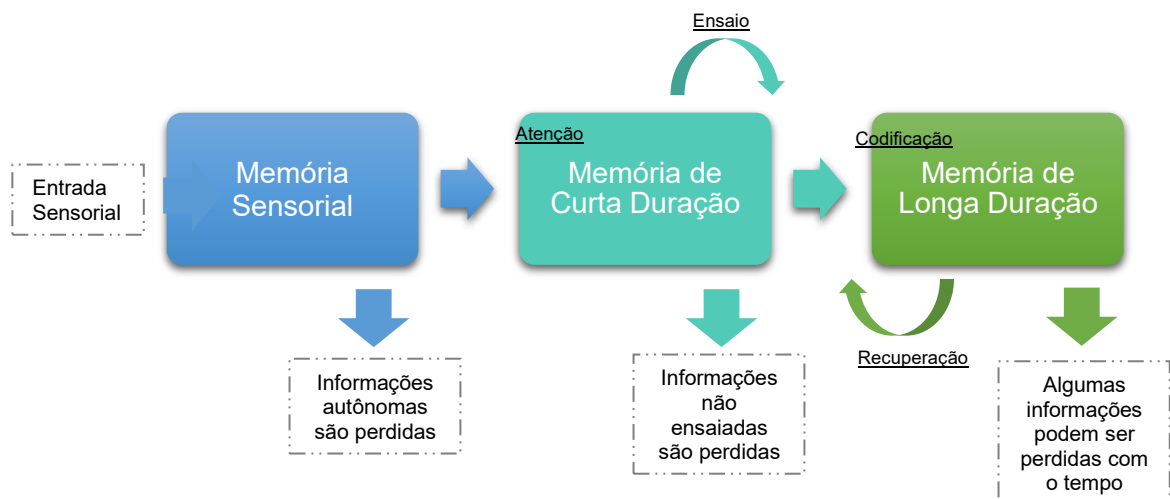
Ensaio

Entrada Sensorial

Memória Sensorial

Atenção

Memória de Curta Duração

Codificação

Memória de Longa Duração

Recuperação

Informações autônomas são perdidas

Informações não ensaiadas são perdidas

Algumas informações podem ser perdidas com o tempo